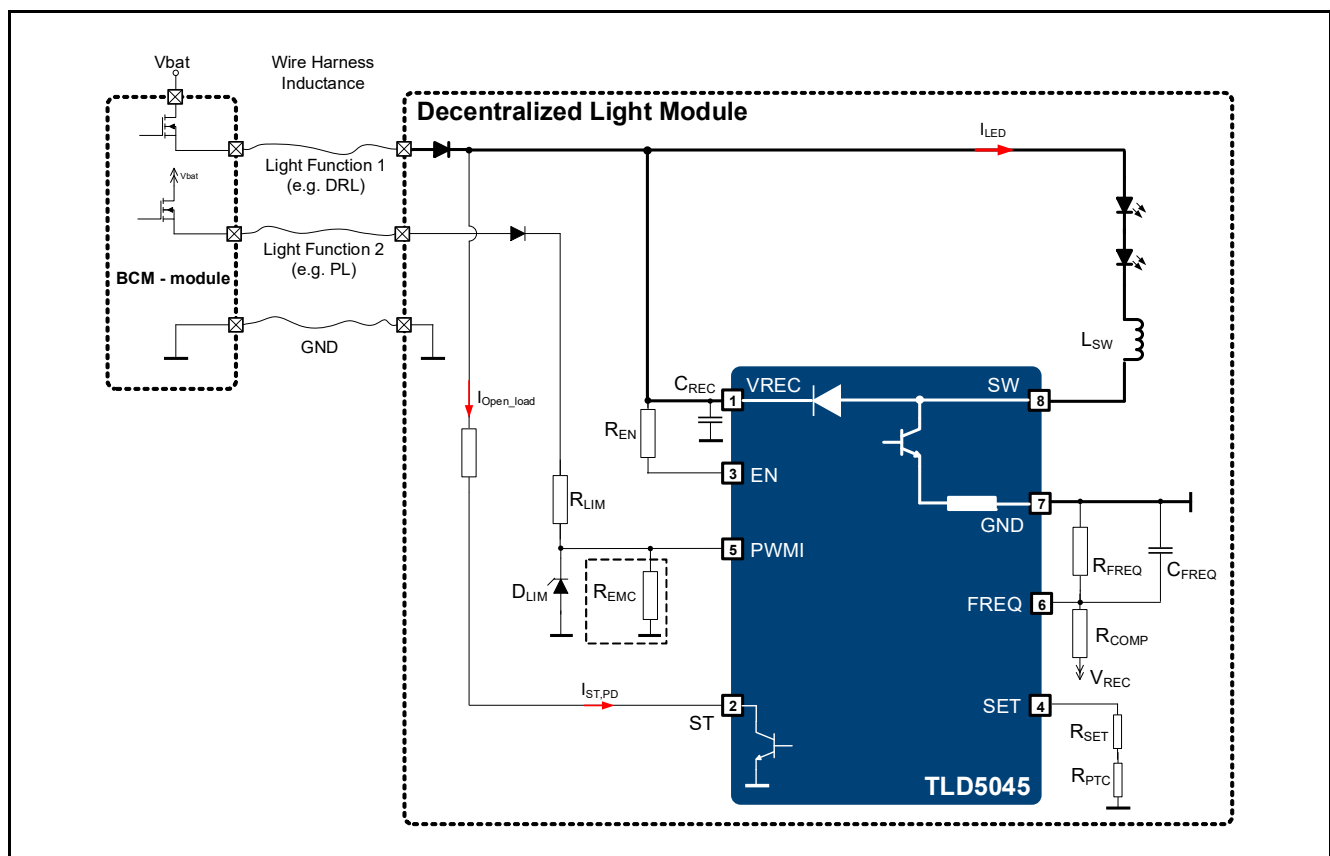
Vbat

Wire Harness Inductance

Decentralized Light Module

$I_{LED}$

Light Function 1 (e.g. DRL)

Vbat

Light Function 2 (e.g. PL)

BCM - module

GND

$L_{SW}$

$C_{REC}$

VREC

SW

1

8

$I_{Open\_load}$

$R_{EN}$

3

EN

7

GND

$R_{LIM}$

5

PWMI

$R_{FREQ}$

$C_{FREQ}$

$D_{LIM}$

$R_{EMC}$

FREQ

6

$R_{COMP}$

$V_{REC}$

$I_{ST,PD}$

2

ST

SET

4

$R_{SET}$

$R_{PTC}$

TLD5045